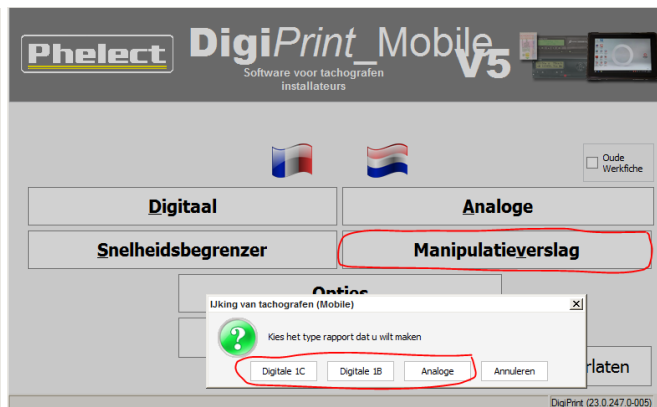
Phelect

DigiPrint_Mobile V5

Software voor tachografen installateurs

Oude Werkfiche

Digitaal

Analoge

Snelheidsbegrenzer

Manipulatieverslag

Opties

rlaten

IJking van tachografen (Mobile)

Kies het type rapport dat u wilt maken

Digitale 1C

Digitale 1B

Analoge

Annuleren

DigiPrint (23.0.247.0-005)